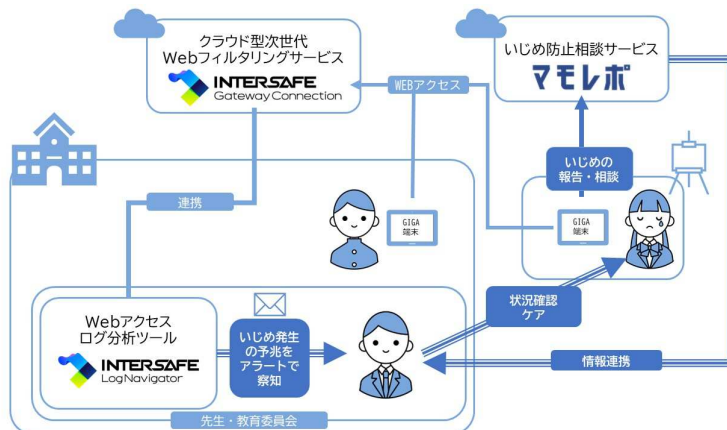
クラウド型次世代
Webフィルタリングサービス
INTERSAFE
Gateway Connection

いじめ防止相談サービス
マモレポ

WEBアクセス

いじめの
報告・相談

連携

GIGA
端末

GIGA
端末

Webアクセス
ログ分析ツール
INTERSAFE
LogNavigator

いじめ発生
の予兆を
アラートで
察知

状況確認
ケア

情報連携

先生・教育委員会